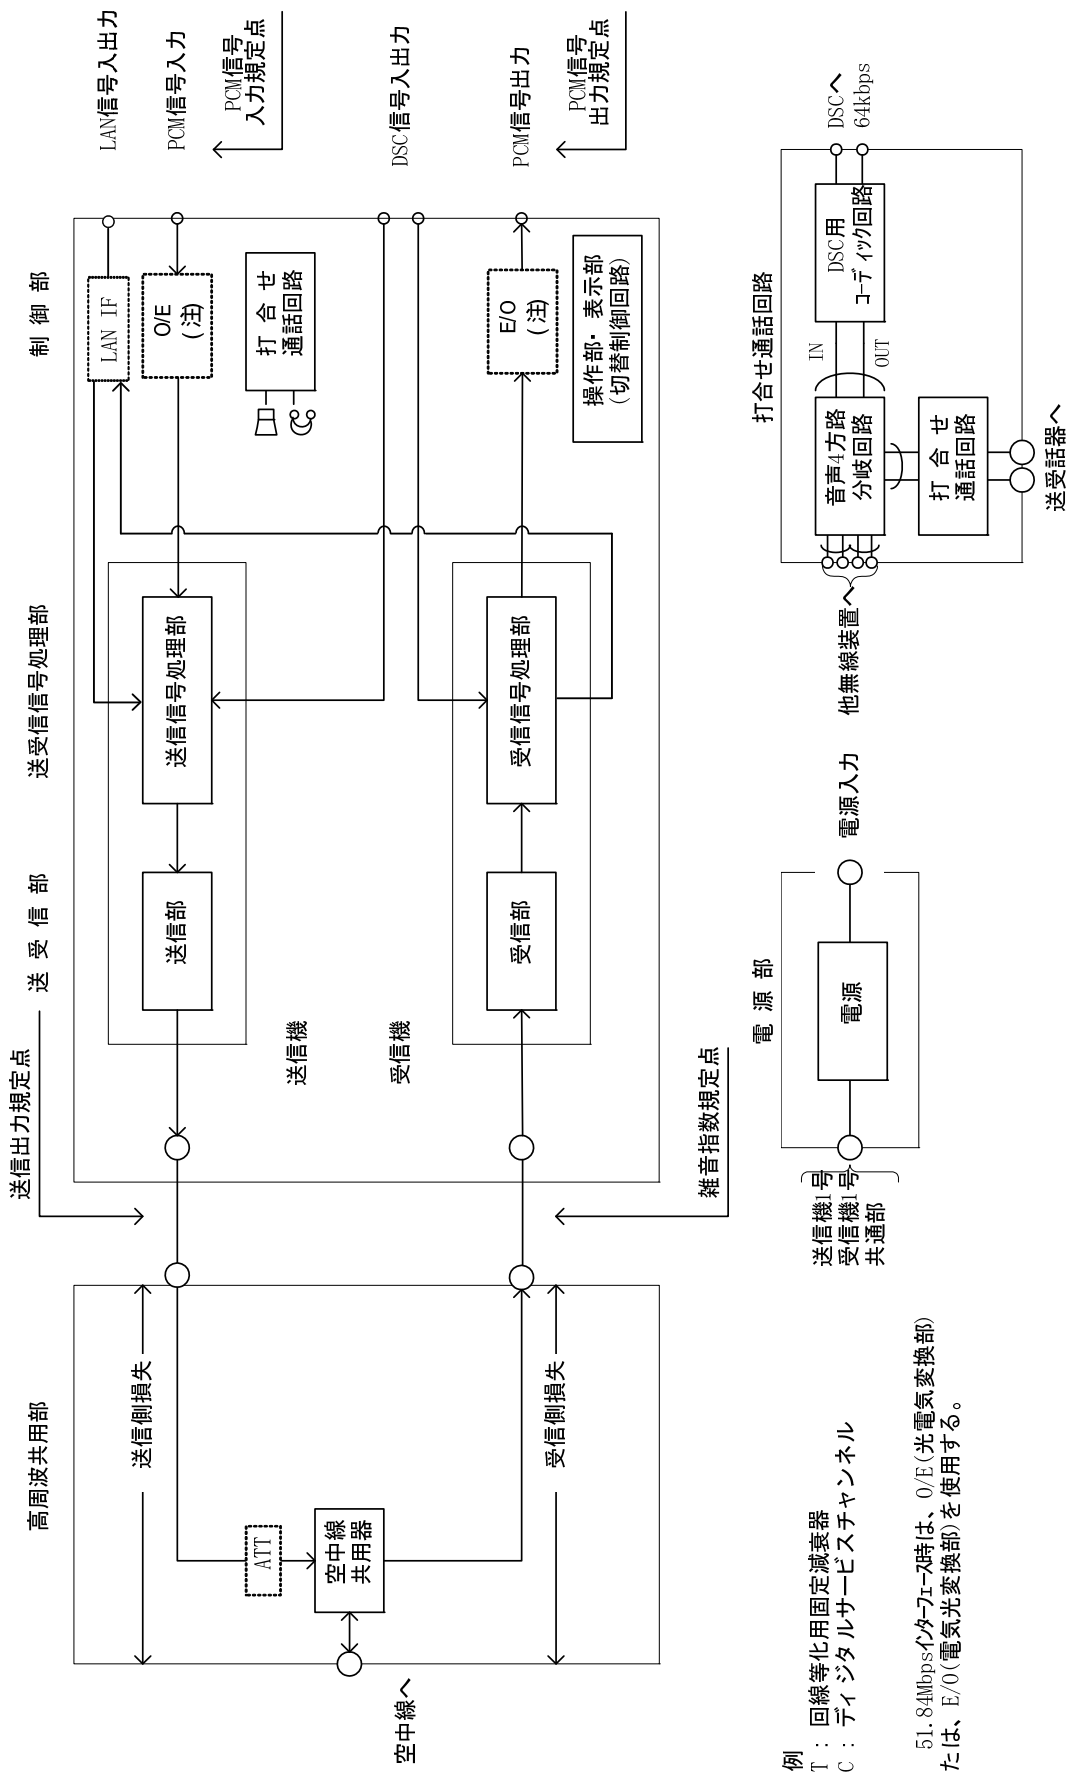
LAN信号入出力
PCM信号入力
PCM信号
入力規定点
DSC信号入出力
PCM信号出力
PCM信号
出力規定点
DSCへ
64kbps

制御部
LAN IF
O/E
(注)
打合せ
通話回路
E/O
(注)
操作部・表示部
(切替制御回路)

打合せ通話回路
IN
OUT
DSC用
コーディック回路
音声4方路
分岐回路
打合せ
通話回路
送受話器へ
他無線装置へ

送受信号処理部
送信信号処理部
受信信号処理部

送受信部
送信部
受信部
送信機
受信機

電源部
電源
電源入力
送信機1号
受信機1号
共通部

送信出力規定点
雑音指数規定点

高周波共用部
送信側損失
受信側損失
ATT
空中線
共用器
空中線へ

例
T : 回線等化用固定減衰器
C : ディジタルサービスチャンネル

51.84Mbpsインタフェース時は、O/E(光電気変換部)
たは、E/O(電気光変換部)を使用する。